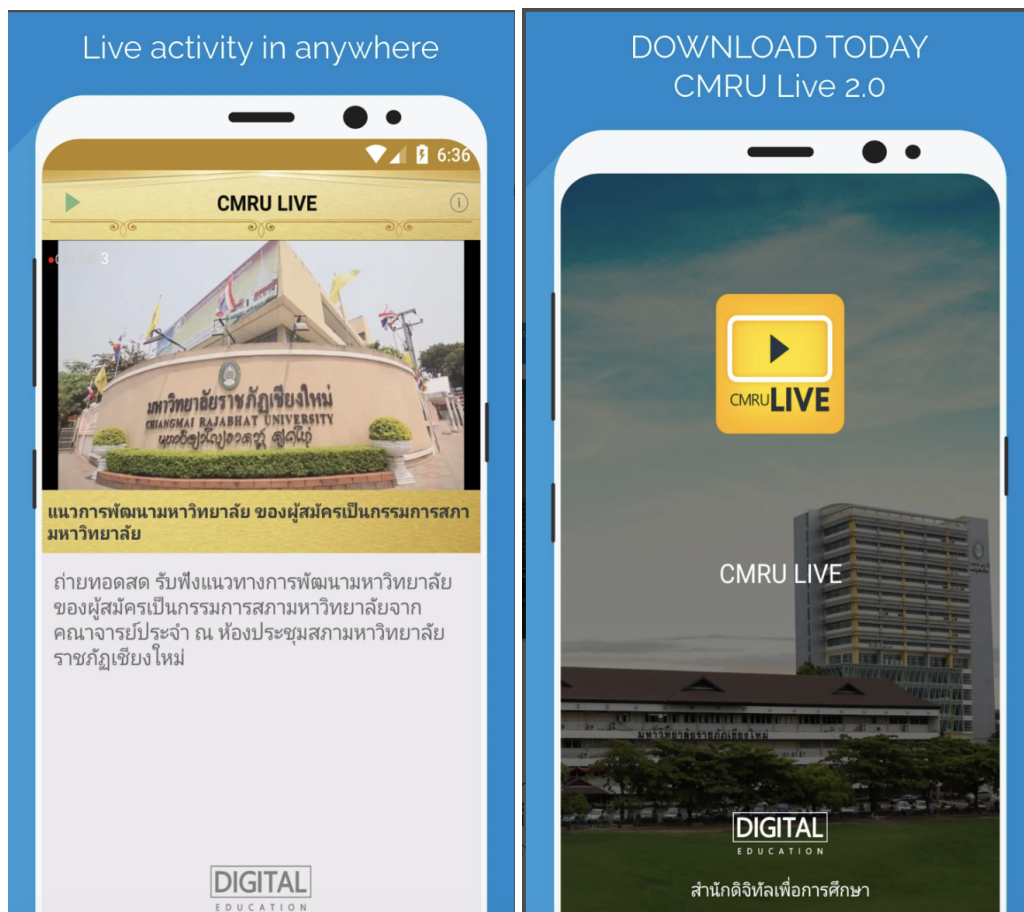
Live activity in anywhere

6:36

CMRU LIVE

CAME3

มหาวิทยาลัยราชภัฏเชียงใหม่
CHIANGMAI RAJABHAT UNIVERSITY

แนวการพัฒนามหาวิทยาลัย ของผู้สมัครเป็นกรรมการสภามหาวิทยาลัย

ถ่ายทอดสด รับฟังแนวทางการพัฒนามหาวิทยาลัยของผู้สมัครเป็นกรรมการสภามหาวิทยาลัยจากคณาจารย์ประจำ ณ ห้องประชุมสภามหาวิทยาลัยราชภัฏเชียงใหม่

DIGITAL
EDUCATION

DOWNLOAD TODAY
CMRU Live 2.0

CMRU LIVE

CMRU LIVE

DIGITAL
EDUCATION

สำนักดิจิทัลเพื่อการศึกษา